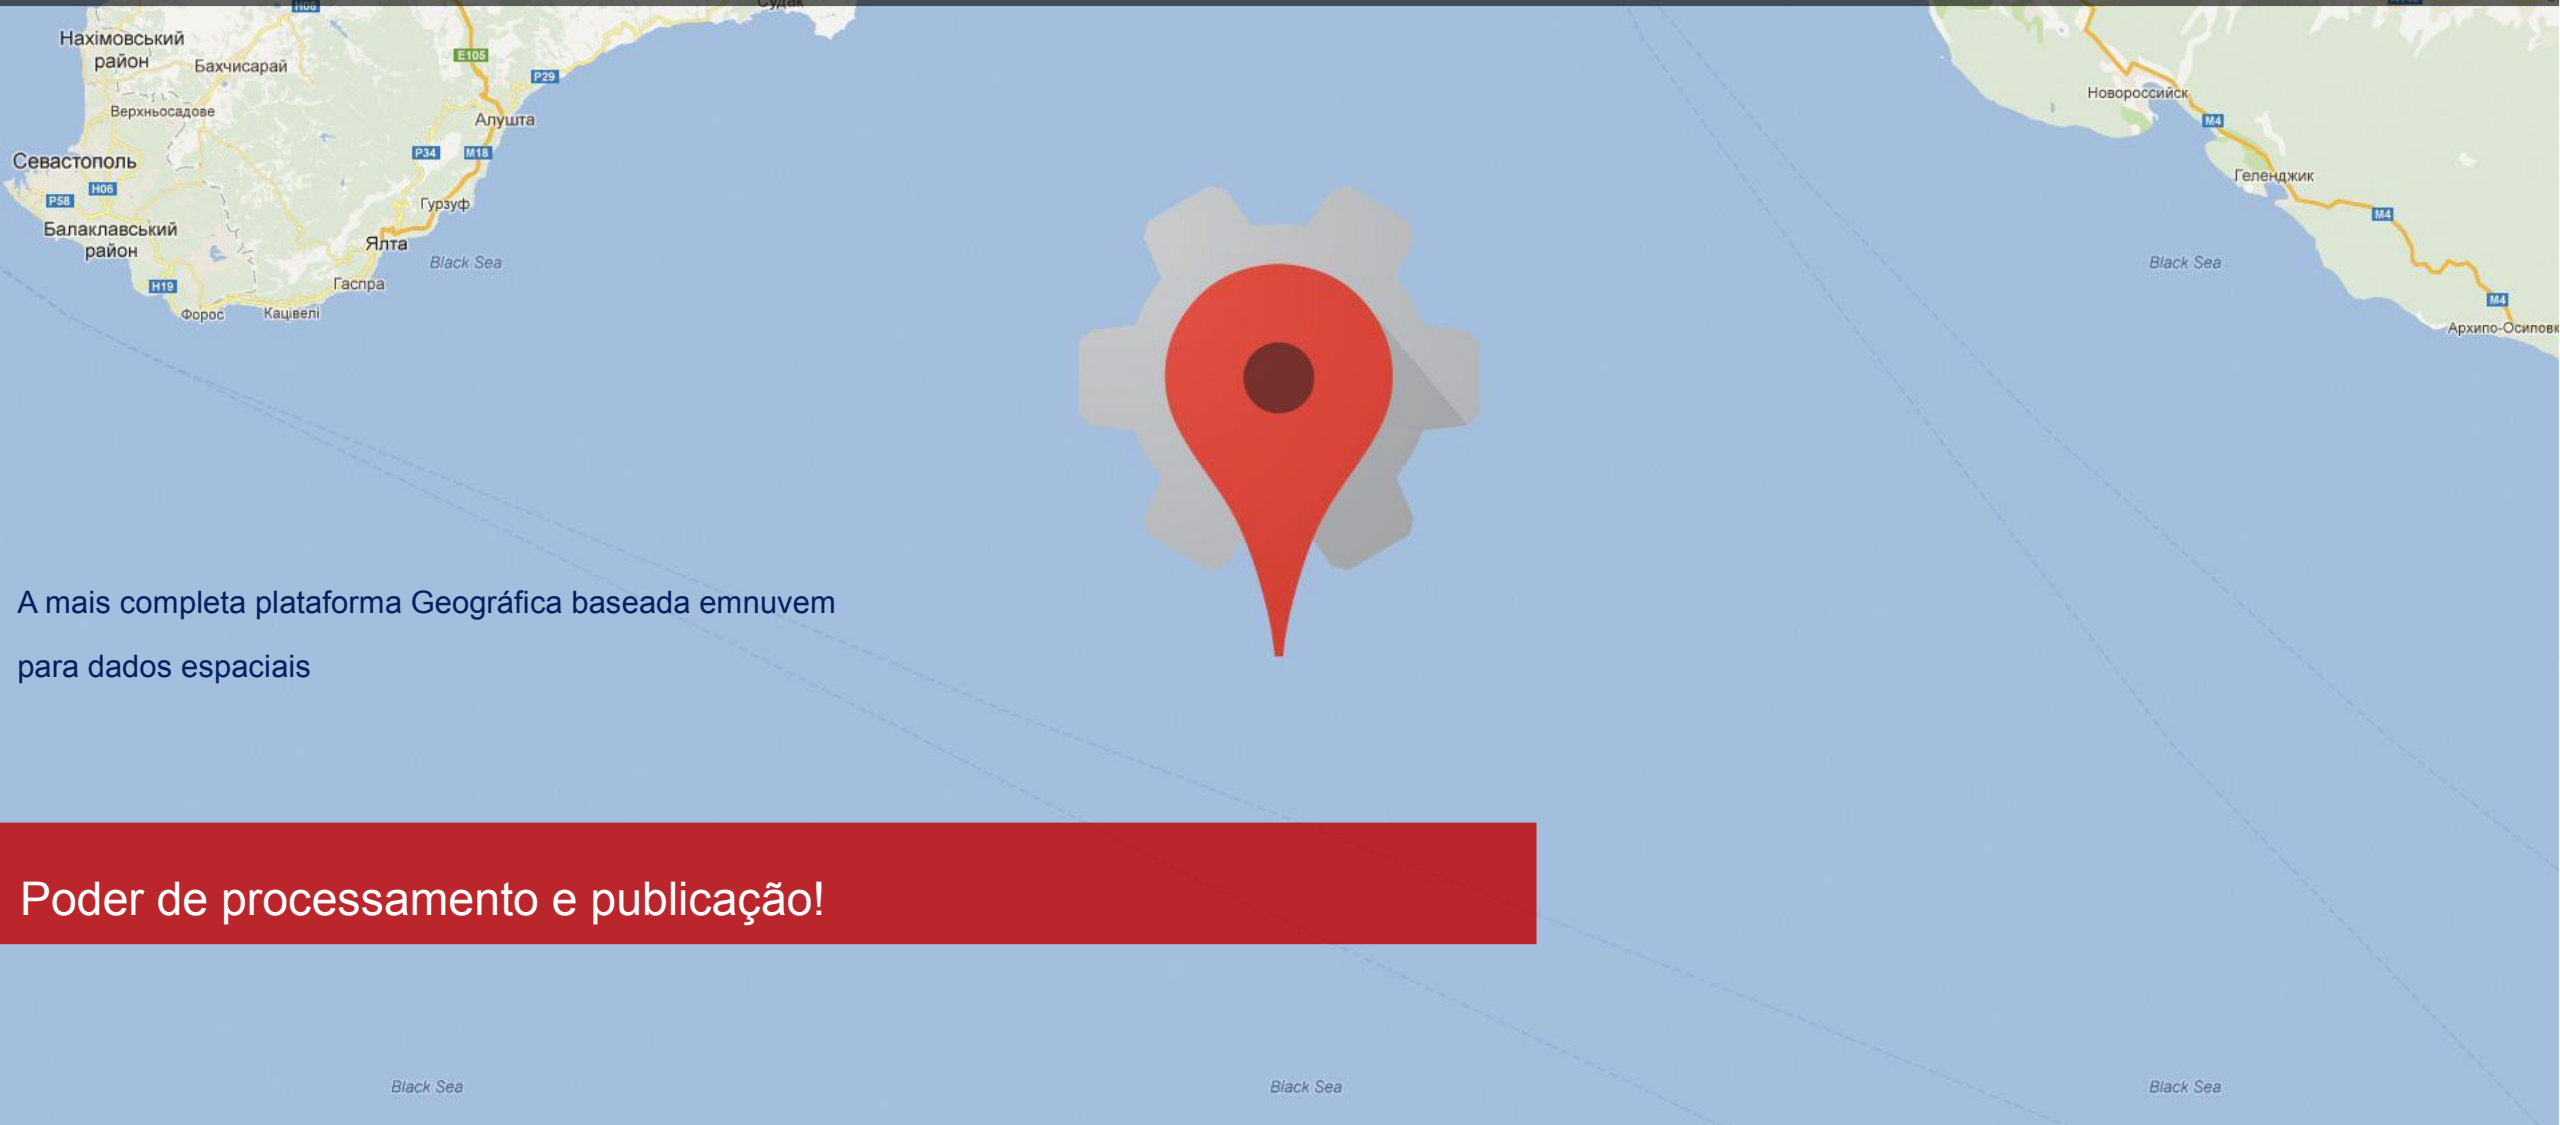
Нахімовський район
Бахчисарай
E105
P29
Алушта
Верхньосадове
Севастополь
P34
M18
H06
P58
Гурзуф
Балаклавський район
Ялта
Black Sea
H19
Гаспра
Форос
Кацівелі
Новороссийск
M4
Геленджик
M4
Black Sea
M4
Архипо-Осиповк

A mais completa plataforma Geográfica baseada emnuvem para dados espaciais

Poder de processamento e publicação!

Black Sea
Black Sea
Black Sea